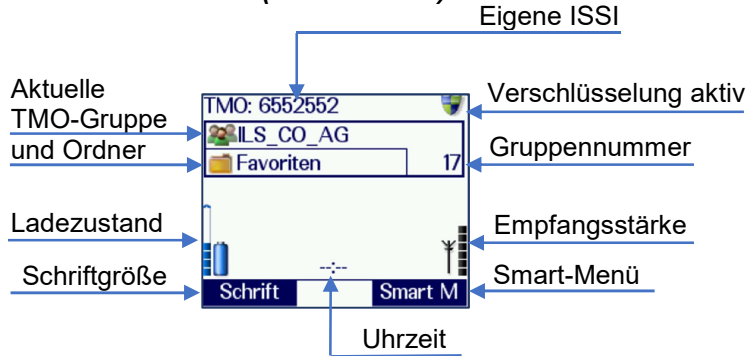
Eigene ISSI

Aktuelle TMO-Gruppe und Ordner

TMO: 6552552

ILS_CO_AG

Favoriten

17

Verschlüsselung aktiv

Gruppennummer

Ladezustand

Empfangsstärke

Schriftgröße

Smart-Menü

--:--

Schrift

Smart M

Uhrzeit